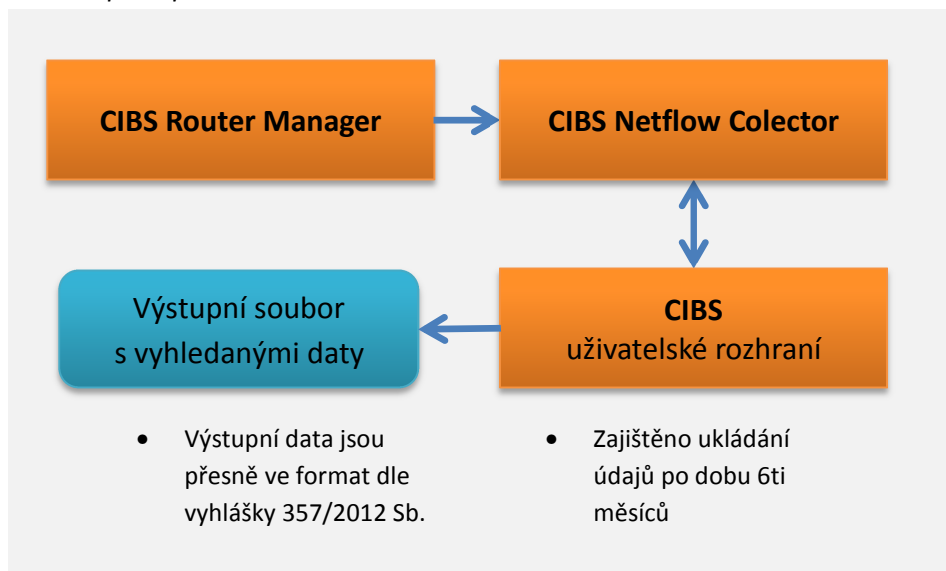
CIBS Router Manager

CIBS Netflow Colector

Výstupní soubor s vyhledanými daty

CIBS
uživatelské rozhraní

- Výstupní data jsou přesně ve format dle vyhlášky 357/2012 Sb.

- Zajištěno ukládání údajů po dobu 6ti měsíců